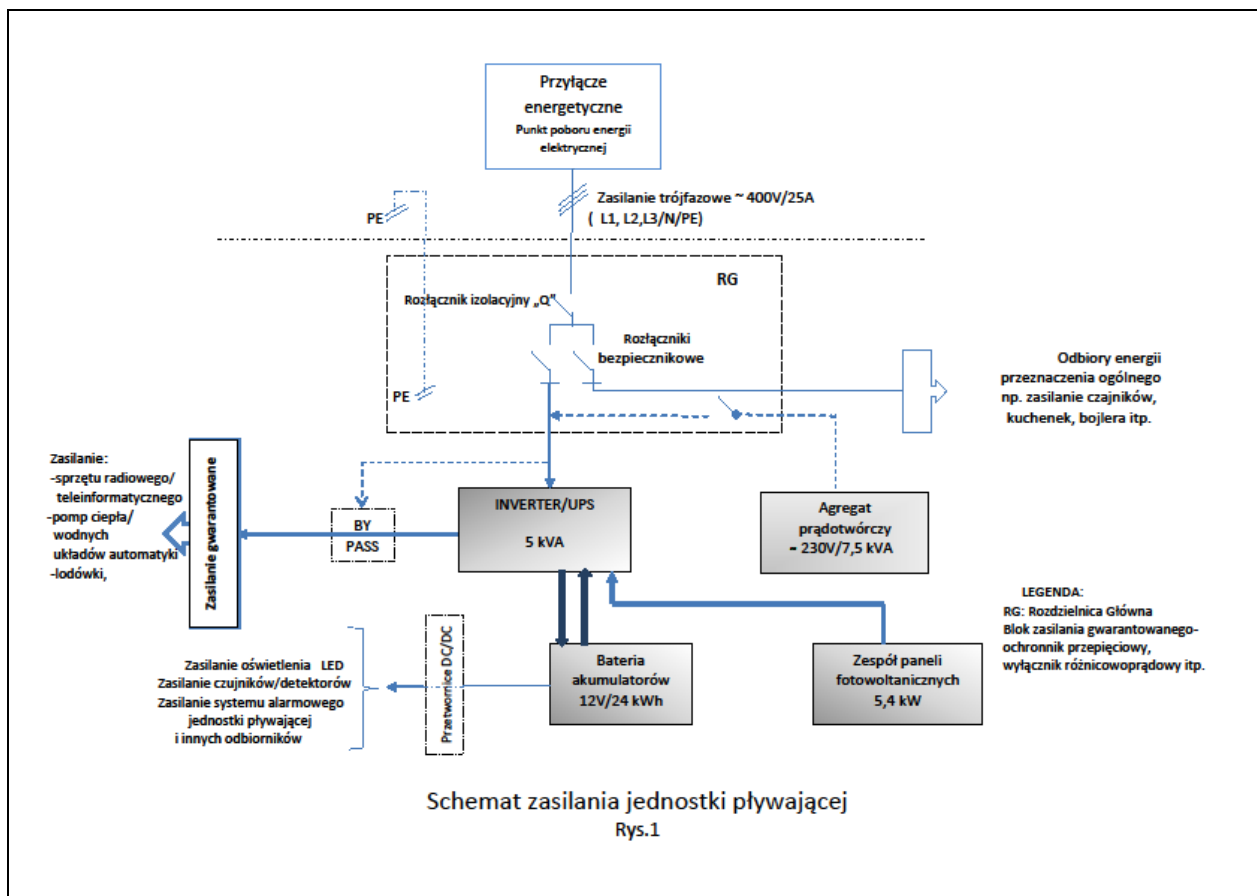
Przyłącze energetyczne
Punkt poboru energii elektrycznej

Zasilanie trójfazowe ~ 400V/25A
( L1, L2,L3/N/PE)

PE

RG

Rozłącznik izolacyjny „Q"

Rozłączniki bezpiecznikowe

PE

Odbiory energii przeznaczenia ogólnego np. zasilanie czajników, kuchenek, bojlera itp.

Zasilanie:
-sprzętu radiowego/ teleinformatycznego
-pomp ciepła/ wodnych układów automatyki
-lodówki,

Zasilanie gwarantowane

BY PASS

INVERTER/UPS

5 kVA

Agregat prądotwórczy - 230V/7,5 kVA

LEGENDA:
RG: Rozdzielnica Główna
Blok zasilania gwarantowanego-ochronnik przepięciowy, wyłącznik różnicowoprądowy itp.

Zasilanie oświetlenia LED
Zasilanie czujników/detektorów
Zasilanie systemu alarmowego jednostki pływającej i innych odbiorników

Przetwornica DC/DC

Bateria akumulatorów 12V/24 kWh

Zespół paneli fotowoltanicznych 5,4 kW

Schemat zasilania jednostki pływającej
Rys.1